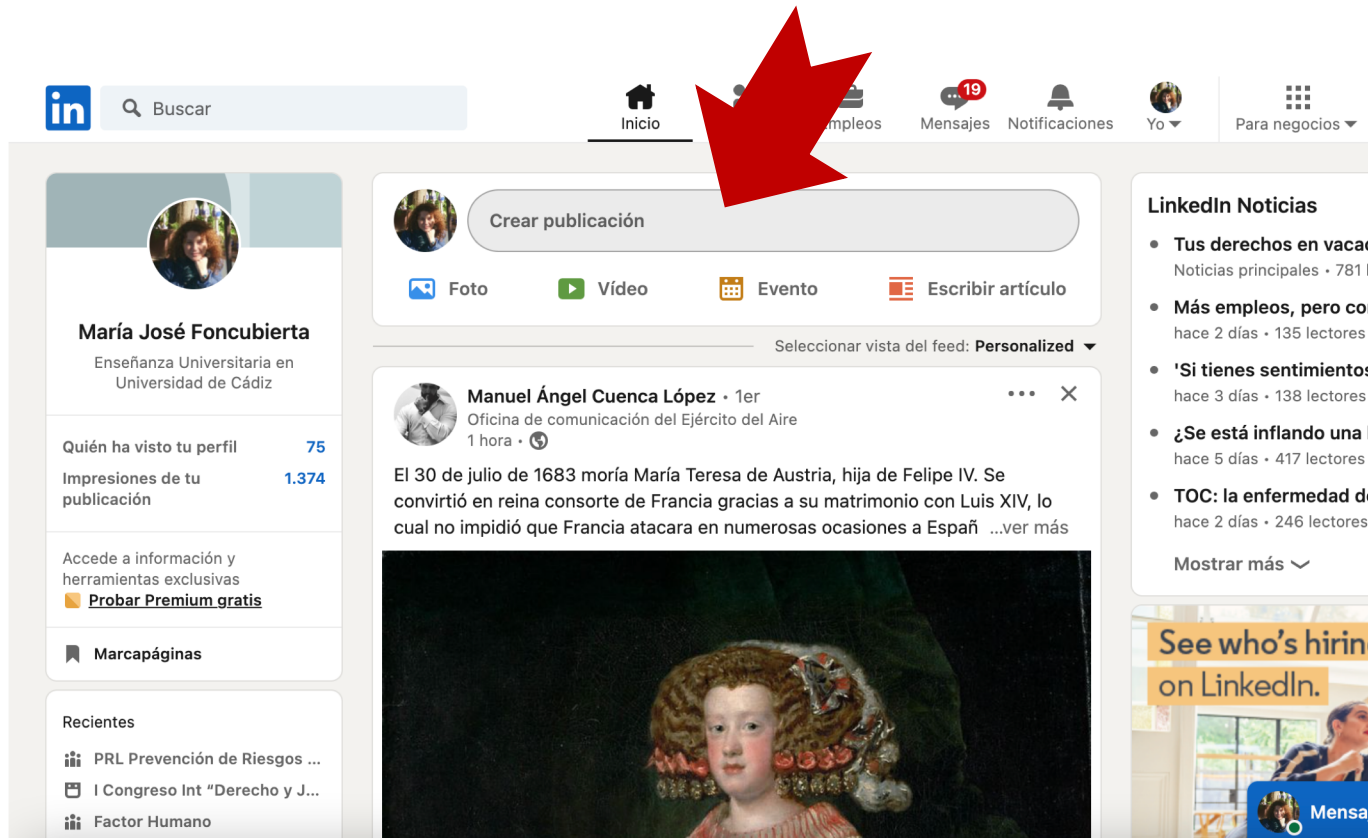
in Buscar

Inicio
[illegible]mpleos
19
Mensajes
Notificaciones
Yo
Para negocios

María José Foncubierta
Enseñanza Universitaria en Universidad de Cádiz

Quién ha visto tu perfil 75
Impresiones de tu publicación 1.374

Accede a información y herramientas exclusivas
Probar Premium gratis

Marcapáginas

Recientes
PRL Prevención de Riesgos ...
I Congreso Int "Derecho y J...
Factor Humano

Crear publicación
Foto
Vídeo
Evento
Escribir artículo

Seleccionar vista del feed: Personalized

Manuel Ángel Cuenca López • 1er
Oficina de comunicación del Ejército del Aire
1 hora •

El 30 de julio de 1683 moría María Teresa de Austria, hija de Felipe IV. Se convirtió en reina consorte de Francia gracias a su matrimonio con Luis XIV, lo cual no impidió que Francia atacara en numerosas ocasiones a Españ ...ver más

LinkedIn Noticias
Tus derechos en vaca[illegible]
Noticias principales • 781 l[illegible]
Más empleos, pero co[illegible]
hace 2 días • 135 lectores
'Si tienes sentimientos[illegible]
hace 3 días • 138 lectores
¿Se está inflando una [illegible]
hace 5 días • 417 lectores
TOC: la enfermedad d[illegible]
hace 2 días • 246 lectores
Mostrar más

See who's hirin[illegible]
on LinkedIn.

Mensa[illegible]